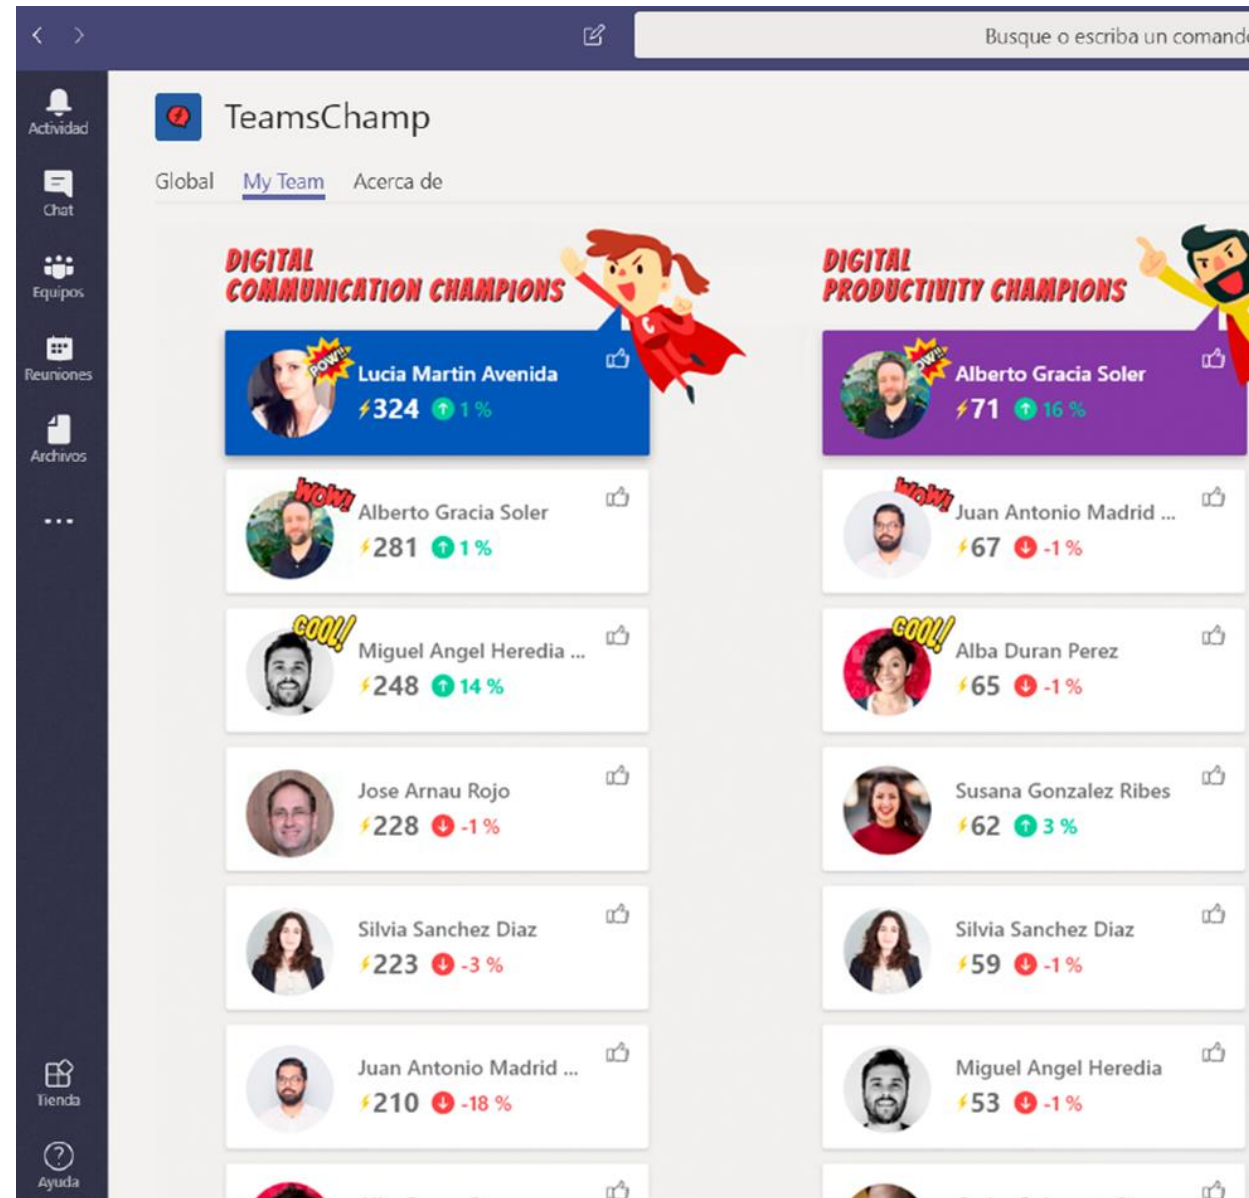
Busque o escriba un comand

Actividad
Chat
Equipos
Reuniones
Archivos
...
Tienda
Ayuda

TeamsChamp

Global My Team Acerca de

DIGITAL COMMUNICATION CHAMPIONS

POW!!
Lucia Martin Avenida
324 1 %

WOW!
Alberto Gracia Soler
281 1 %

COOL!
Miguel Angel Heredia ...
248 14 %

Jose Arnau Rojo
228 -1 %

Silvia Sanchez Diaz
223 -3 %

Juan Antonio Madrid ...
210 -18 %

DIGITAL PRODUCTIVITY CHAMPIONS

POW!!
Alberto Gracia Soler
71 16 %

WOW!
Juan Antonio Madrid ...
67 -1 %

COOL!
Alba Duran Perez
65 -1 %

Susana Gonzalez Ribes
62 3 %

Silvia Sanchez Diaz
59 -1 %

Miguel Angel Heredia
53 -1 %